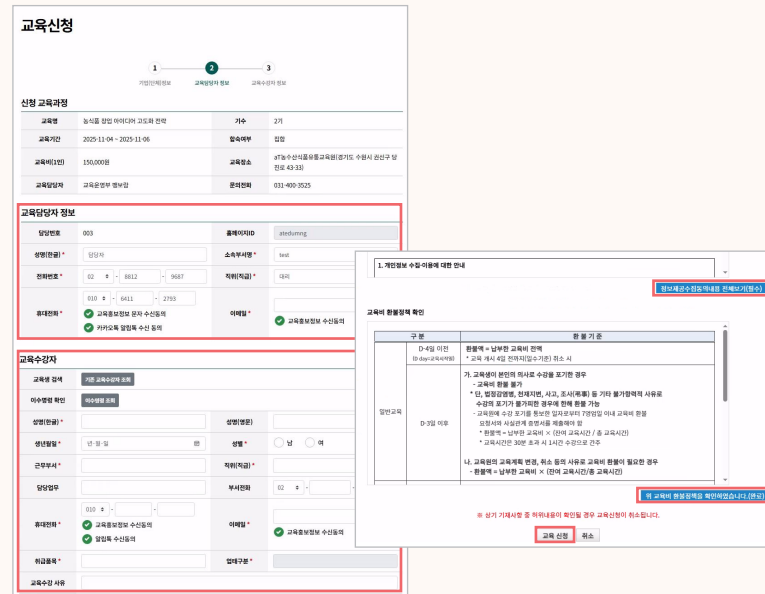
교육신청

1 기업(단체)정보
2 교육담당자 정보
3 교육수강자 정보

신청 교육과정

| 교육명 | 농식품 창업 아이디어 고도화 전략 | 기수 | 2기 |
|---|---|---|---|
| 교육기간 | 2025-11-04 ~ 2025-11-06 | 합숙여부 | 합숙 |
| 교육비(1인) | 150,000원 | 교육장소 | aT농수산식품유통교육원(경기도 수원시 권선구 당진로 43-33) |
| 교육담당자 | 교육운영부 맹부람 | 문의전화 | 031-400-3525 |

교육담당자 정보

| 담당번호 | 003 | 홈페이지ID | atedumng |
|---|---|---|---|
| 성명(한글) * | 담당자 | 소속부서명 * | test |
| 전화번호 * | 02 - 8812 - 9687 | 직위(직급) * | 대리 |
| 휴대전화 * | 010 - 6411 - 2793 교육홍보정보 문자 수신동의 카카오톡 알림톡 수신 동의 | 이메일 * | 교육홍보정보 수신동의 |

교육수강자

| 교육생 검색 | 기존 교육수강자 조회 | | |
|---|---|---|---|
| 이수명령 확인 | 이수명령 조회 | | |
| 성명(한글) * | | 성명(영문) | |
| 생년월일 * | 년-월-일 | 성별 * | 남 여 |
| 근무부서 * | | 직위(직급) * | |
| 담당업무 | | 부서전화 | 02 - - |
| 휴대전화 * | 010 - - 교육홍보정보 수신동의 알림톡 수신동의 | 이메일 * | 교육홍보정보 수신동의 |
| 취급품목 * | | 업태구분 * | |
| 교육수강 사유 | | | |

1. 개인정보 수집·이용에 대한 안내

정보제공수집동의내용 전체보기(필수)

교육비 환불정책 확인

| 구분 | | 환불기준 |
|---|---|---|
| 일반교육 | D-4일 이전 (D-day:교육시작일) | 환불액 = 납부한 교육비 전액 * 교육 개시 4일 전까지(일수기준) 취소 시 |
| | D-3일 이후 | 가. 교육생이 본인의 의사로 수강을 포기한 경우 - 교육비 환불 불가 * 단, 법정감염병, 천재지변, 사고, 조사(특종) 등 기타 불가항력적 사유로 수강의 포기가 불가피한 경우에 한해 환불 가능 - 교육원에 수강 포기를 통보한 일자로부터 7영업일 이내 교육비 환불 요청서와 사실관계 증빙서류 제출해야 함 * 환불액 = 납부한 교육비 × (잔여 교육시간 / 총 교육시간) * 교육시간은 30분 초과 시 1시간 수강으로 간주 나. 교육원의 교육계획 변경, 취소 등의 사유로 교육비 환불이 필요한 경우 - 환불액 = 납부한 교육비 × (잔여 교육시간/총 교육시간) |

위 교육비 환불정책을 확인하였습니다.(필수)

※ 상기 기재사항 중 허위내용이 확인될 경우 교육신청이 취소됩니다.

교육 신청 취소